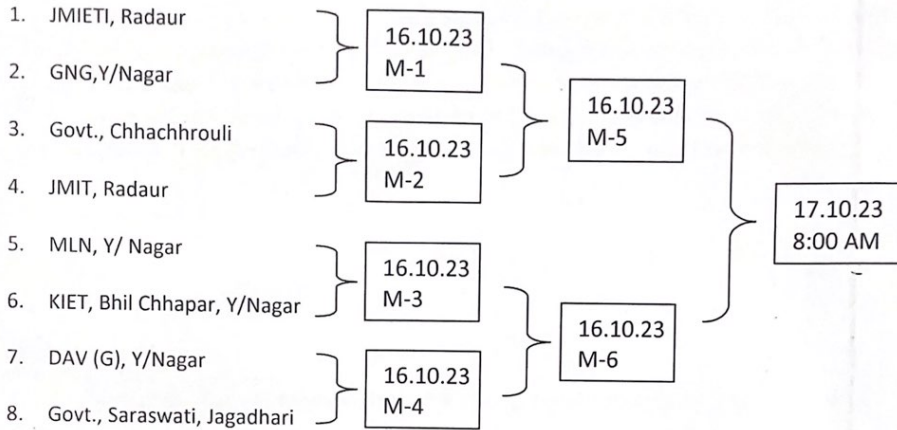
1. JMIETI, Radaur

2. GNG,Y/Nagar

3. Govt., Chhachhrouli

4. JMIT, Radaur

5. MLN, Y/ Nagar

6. KIET, Bhil Chhapar, Y/Nagar

7. DAV (G), Y/Nagar

8. Govt., Saraswati, Jagadhari

16.10.23
M-1

16.10.23
M-2

16.10.23
M-3

16.10.23
M-4

16.10.23
M-5

16.10.23
M-6

17.10.23
8:00 AM